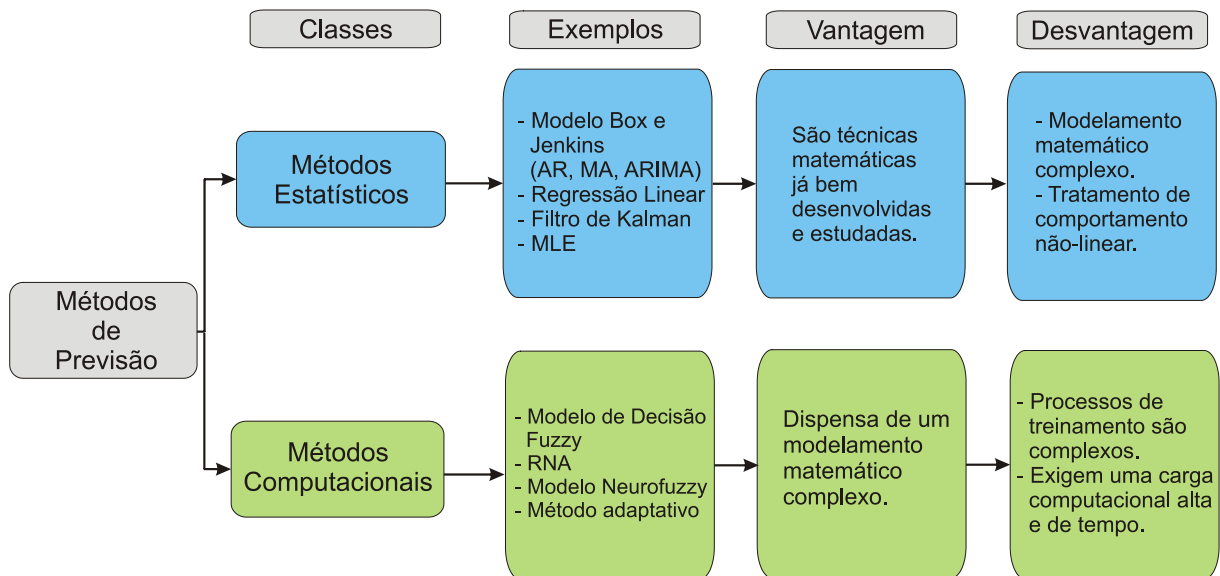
Classes

Exemplos

Vantagem

Desvantagem

Métodos de Previsão

Métodos Estatísticos

- Modelo Box e Jenkins (AR, MA, ARIMA)
- Regressão Linear
- Filtro de Kalman
- MLE

São técnicas matemáticas já bem desenvolvidas e estudadas.

- Modelamento matemático complexo.
- Tratamento de comportamento não-linear.

Métodos Computacionais

- Modelo de Decisão Fuzzy
- RNA
- Modelo Neurofuzzy
- Método adaptativo

Dispensa de um modelamento matemático complexo.

- Processos de treinamento são complexos.
- Exigem uma carga computacional alta e de tempo.